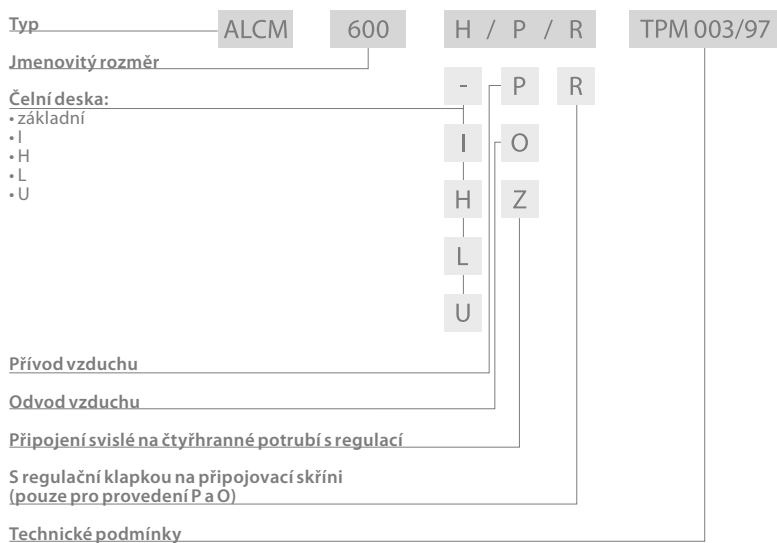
Typ ALCM 600 H / P / R TPM 003/97

Jmenovitý rozměr

Čelní deska:
• základní
• I
• H
• L
• U

- P R
I O
H Z
L
U

Přívod vzduchu

Odvod vzduchu

Připojení svislé na čtyřhranné potrubí s regulací

S regulační klapkou na připojovací skříni (pouze pro provedení P a O)

Technické podmínky